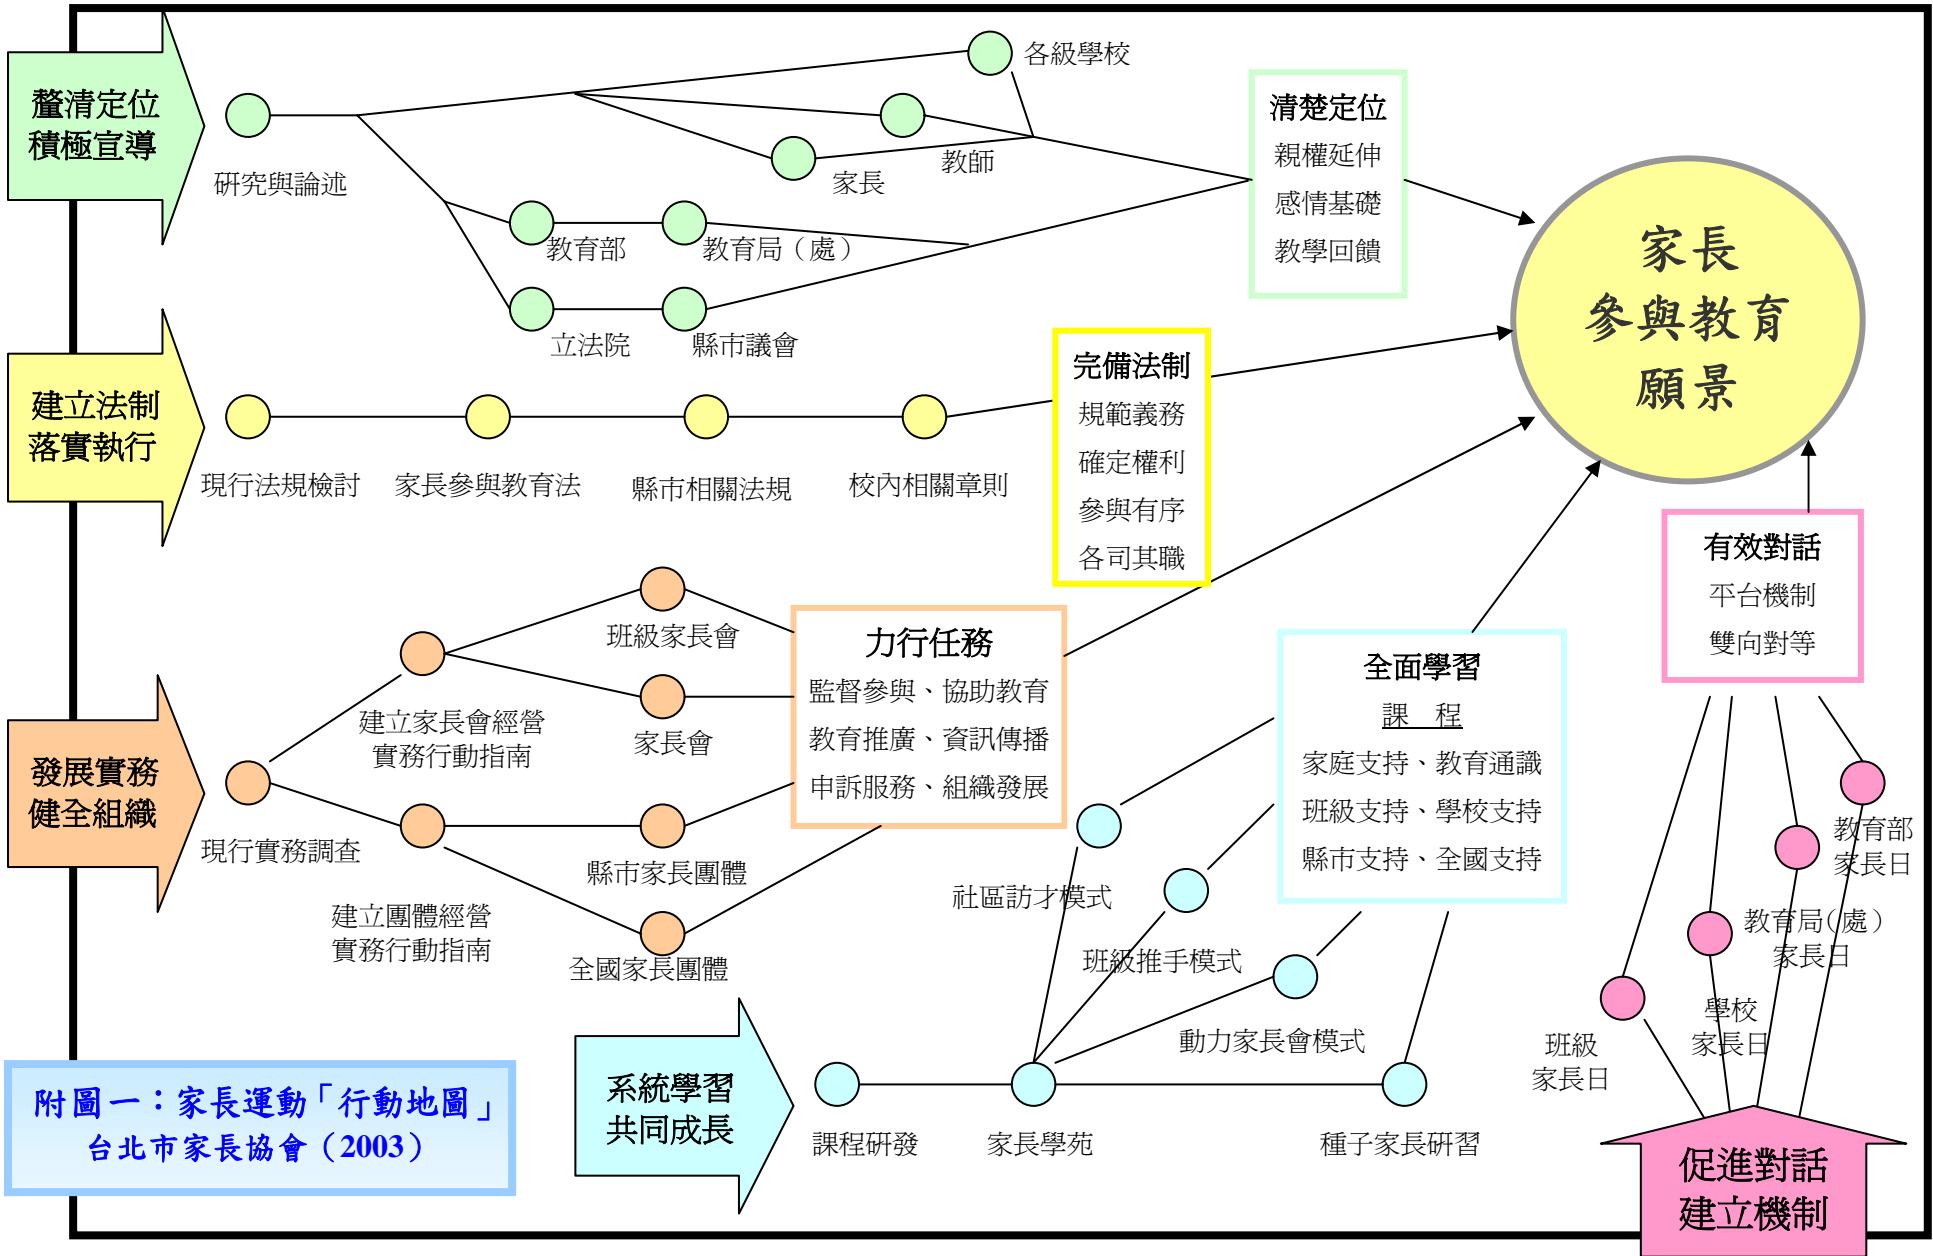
釐清定位
積極宣導

研究與論述

各級學校

教師

家長

教育部

教育局（處）

立法院

縣市議會

清楚定位
親權延伸
感情基礎
教學回饋

家長
參與教育
願景

建立法制
落實執行

現行法規檢討

家長參與教育法

縣市相關法規

校內相關章則

完備法制
規範義務
確定權利
參與有序
各司其職

班級家長會

建立家長會經營
實務行動指南

家長會

力行任務
監督參與、協助教育
教育推廣、資訊傳播
申訴服務、組織發展

有效對話
平台機制
雙向對等

發展實務
健全組織

現行實務調查

縣市家長團體

建立團體經營
實務行動指南

全國家長團體

全面學習
課　程
家庭支持、教育通識
班級支持、學校支持
縣市支持、全國支持

社區訪才模式

班級推手模式

動力家長會模式

教育部
家長日

教育局(處)
家長日

學校
家長日

班級
家長日

附圖一：家長運動「行動地圖」
台北市家長協會（2003）

系統學習
共同成長

課程研發

家長學苑

種子家長研習

促進對話
建立機制